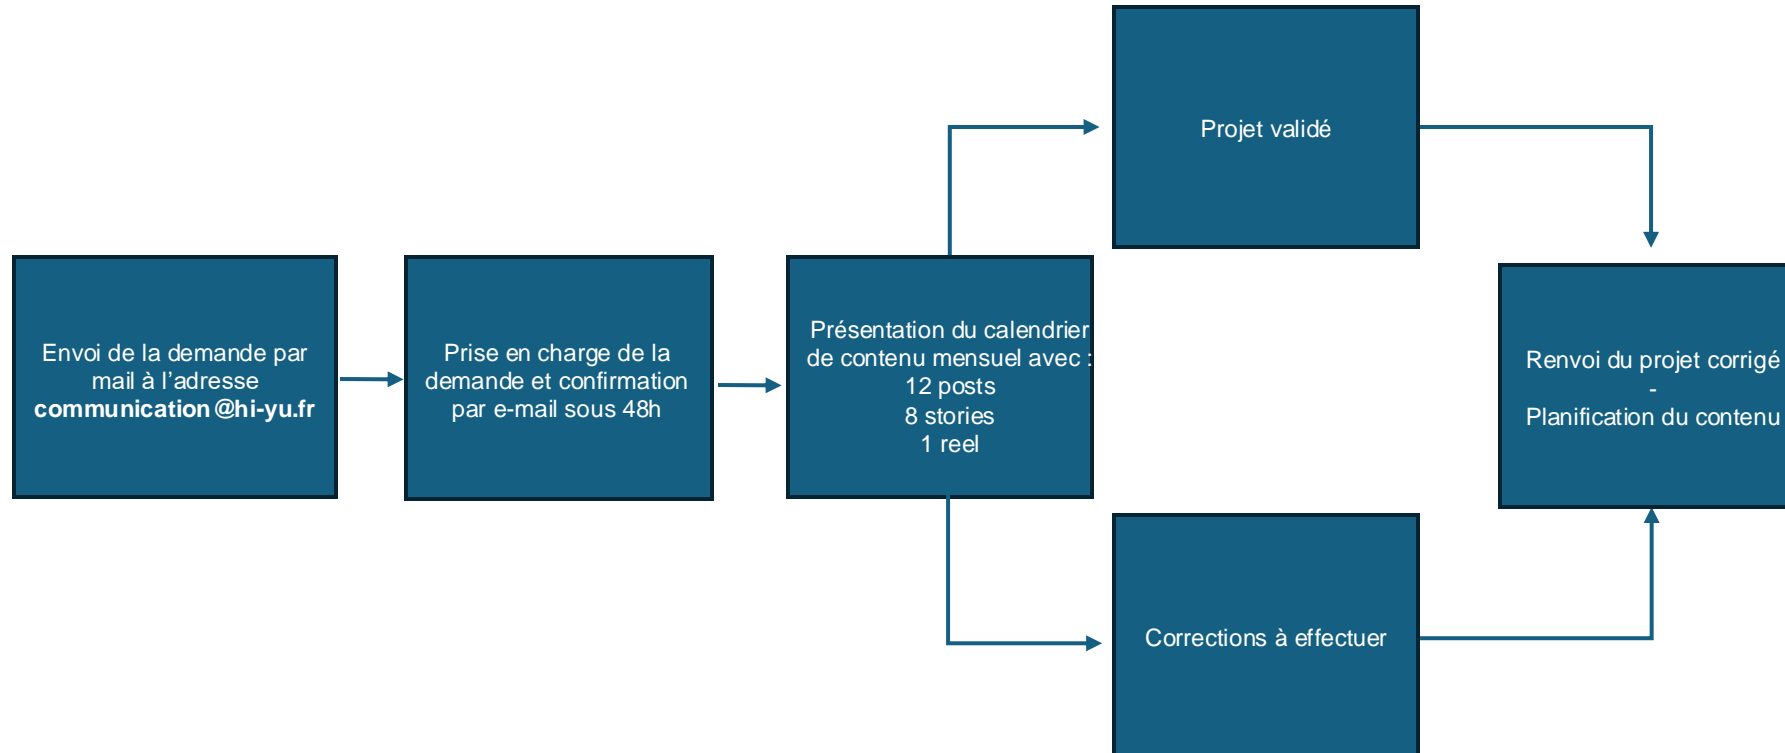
Envoi de la demande par mail à l'adresse communication@hi-yu.fr

Prise en charge de la demande et confirmation par e-mail sous 48h

Présentation du calendrier de contenu mensuel avec :
12 posts
8 stories
1 reel

Projet validé

Corrections à effectuer

Renvoi du projet corrigé
-
Planification du contenu